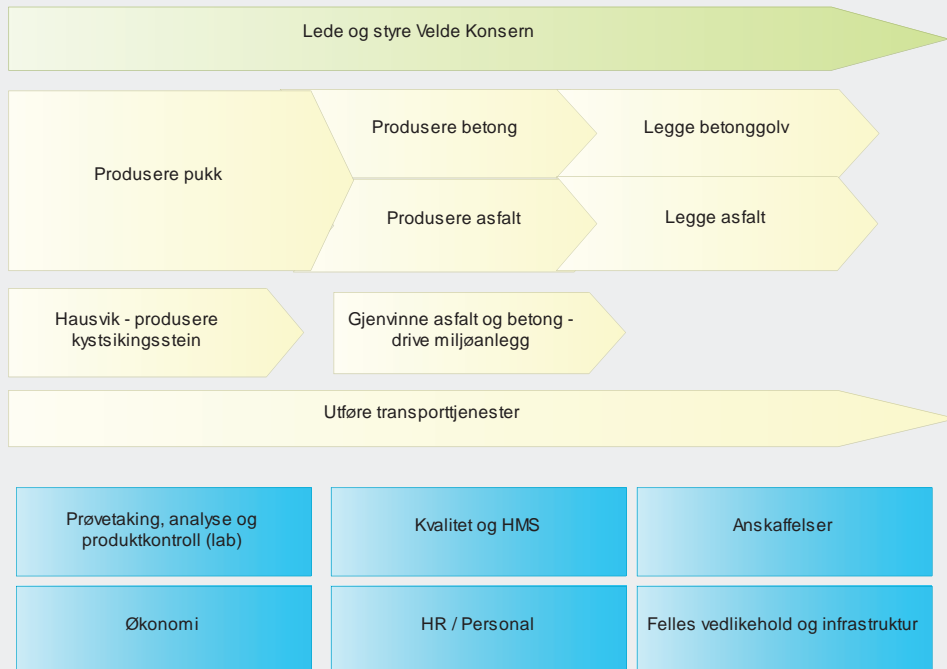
Lede og styre Velde Konsern

Produsere pukk

Produsere betong

Legge betonggolv

Produsere asfalt

Legge asfalt

Hausvik - produsere kystsikingsstein

Gjenvinne asfalt og betong - drive miljøanlegg

Utføre transporttjenester

Prøvetaking, analyse og produktkontroll (lab)

Kvalitet og HMS

Anskaffelser

Økonomi

HR / Personal

Felles vedlikehold og infrastruktur